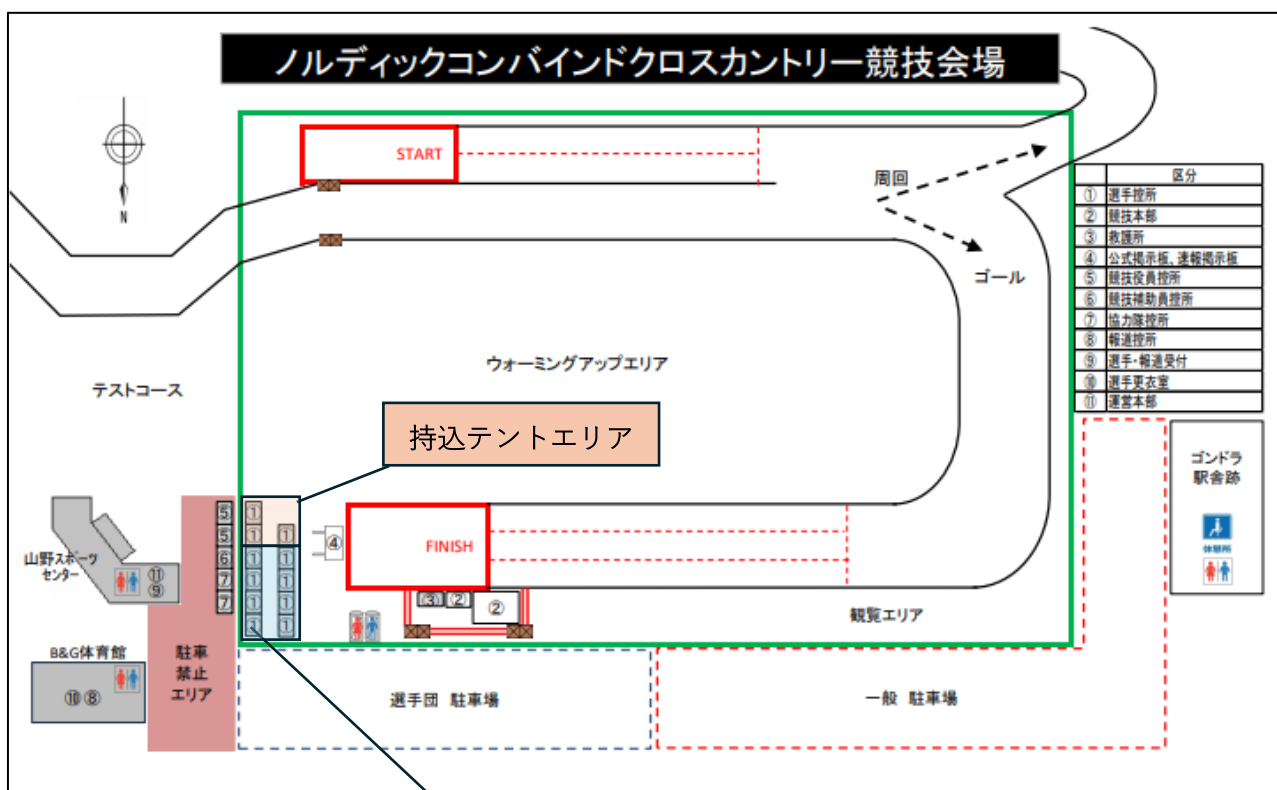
ノルディックコンバインドクロスカントリー競技会場

N

START

周回

ゴール

| | 区分 |
|---|---|
| ① | 選手控所 |
| ② | 競技本部 |
| ③ | 救護所 |
| ④ | 公式掲示板、速報掲示板 |
| ⑤ | 競技役員控所 |
| ⑥ | 競技補助員控所 |
| ⑦ | 協力隊控所 |
| ⑧ | 報道控所 |
| ⑨ | 選手・報道受付 |
| ⑩ | 選手更衣室 |
| ⑪ | 運営本部 |

ウォーミングアップエリア

テストコース

持込テントエリア

ゴンドラ駅舎跡

休憩所

山野スポーツセンター

⑪ ⑨

5 5 6 7 7

1 1 1 1 1 1 1 1 1 1 1

④

FINISH

③ ② ②

観覧エリア

B&G体育館

⑩ ⑧

駐車禁止エリア

選手団 駐車場

一般 駐車場